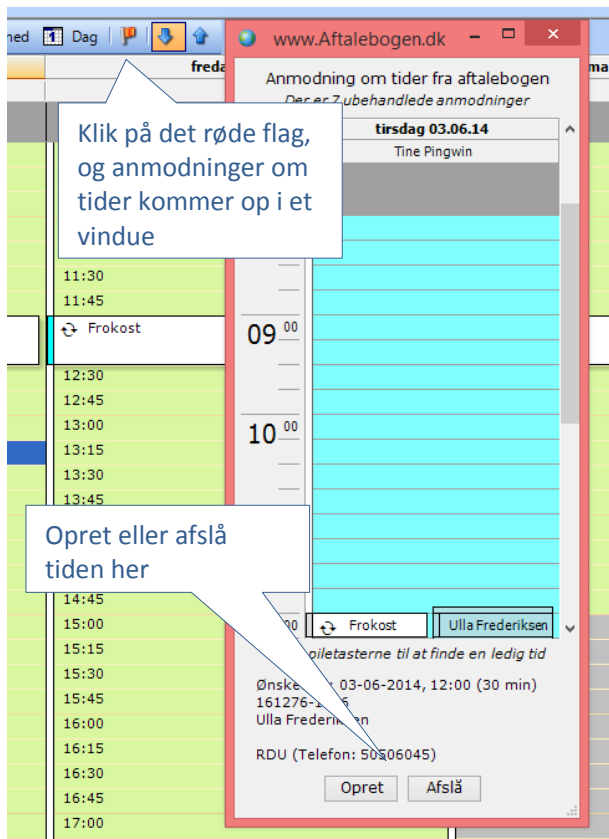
ned Dag
freda
ma
www.Aftalebogen.dk
Anmodning om tider fra aftalebogen
Der er 7 ubehandlede anmodninger
Klik på det røde flag, og anmodninger om tider kommer op i et vindue
tirsdag 03.06.14
Tine Pingwin
11:30
11:45
Frokost
$09^{00}$
12:30
12:45
13:00
$10^{00}$
13:15
13:30
13:45
Opret eller afslå tiden her
14:45
15:00
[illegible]00
Frokost
Ulla Frederiksen
15:15
piletasterne til at finde en ledig tid
15:30
15:45
Ønske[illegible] 03-06-2014, 12:00 (30 min)
161276-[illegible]
Ulla Frederik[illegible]en
16:00
16:15
RDU (Telefon: 50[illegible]06045)
16:30
16:45
Opret
Afslå
17:00